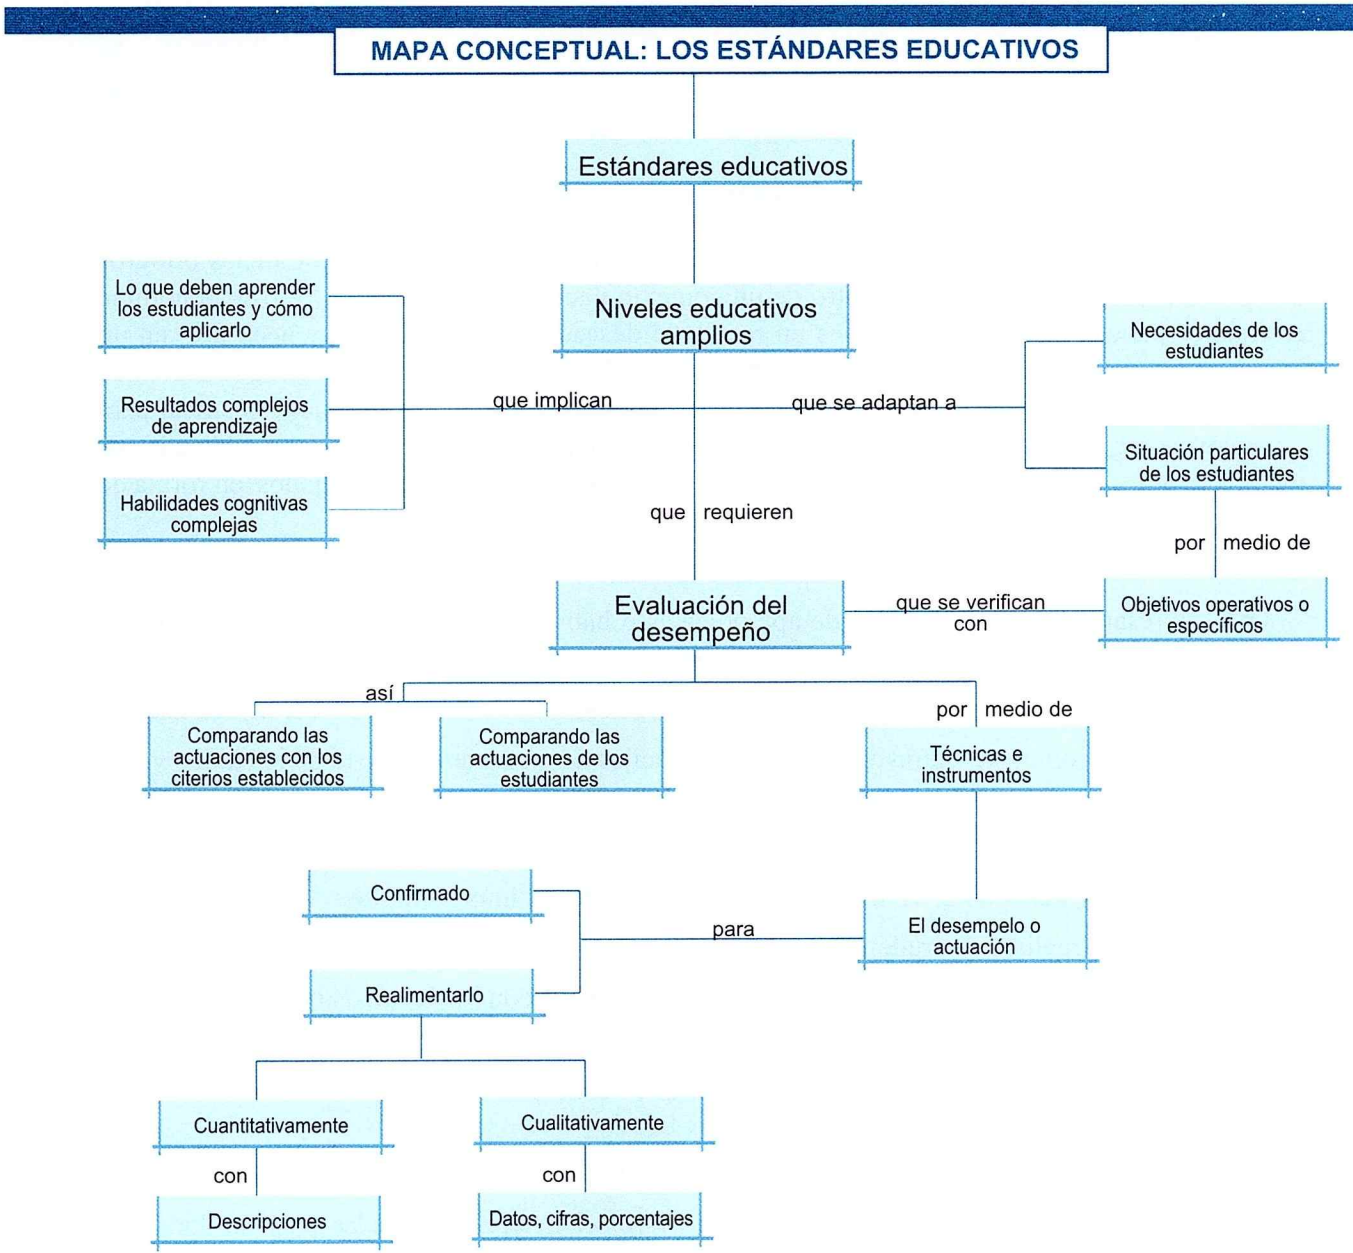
MAPA CONCEPTUAL: LOS ESTÁNDARES EDUCATIVOS

Estándares educativos

Niveles educativos amplios

Lo que deben aprender los estudiantes y cómo aplicarlo

Resultados complejos de aprendizaje

Habilidades cognitivas complejas

que implican

que se adaptan a

Necesidades de los estudiantes

Situación particulares de los estudiantes

que requieren

por medio de

Evaluación del desempeño

que se verifican con

Objetivos operativos o específicos

así

Comparando las actuaciones con los citerios establecidos

Comparando las actuaciones de los estudiantes

por medio de

Técnicas e instrumentos

Confirmado

para

El desempelo o actuación

Realimentarlo

Cuantitativamente

Cualitativamente

con

con

Descripciones

Datos, cifras, porcentajes